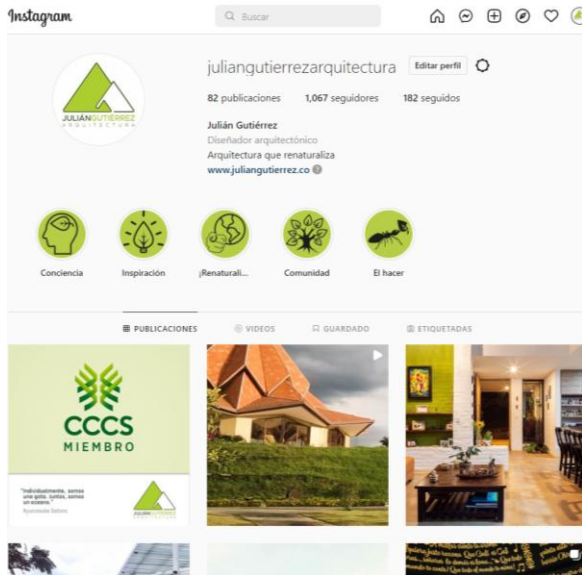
Instagram

Buscar

JULIÁN GUTIÉRREZ ARQUITECTURA

juliangutierrezarquitectura Editar perfil

82 publicaciones 1,067 seguidores 182 seguidos

Julián Gutiérrez
Diseñador arquitectónico
Arquitectura que renaturaliza
www.juliangutierrez.co

Conciencia Inspiración ¡Renaturali... Comunidad El hacer

PUBLICACIONES VIDEOS GUARDADO ETIQUETADAS

CCCS MIEMBRO

"Individualmente, somos una gota. Juntos, somos un océano."
Ryunosuke Satoro

JULIÁN GUTIÉRREZ